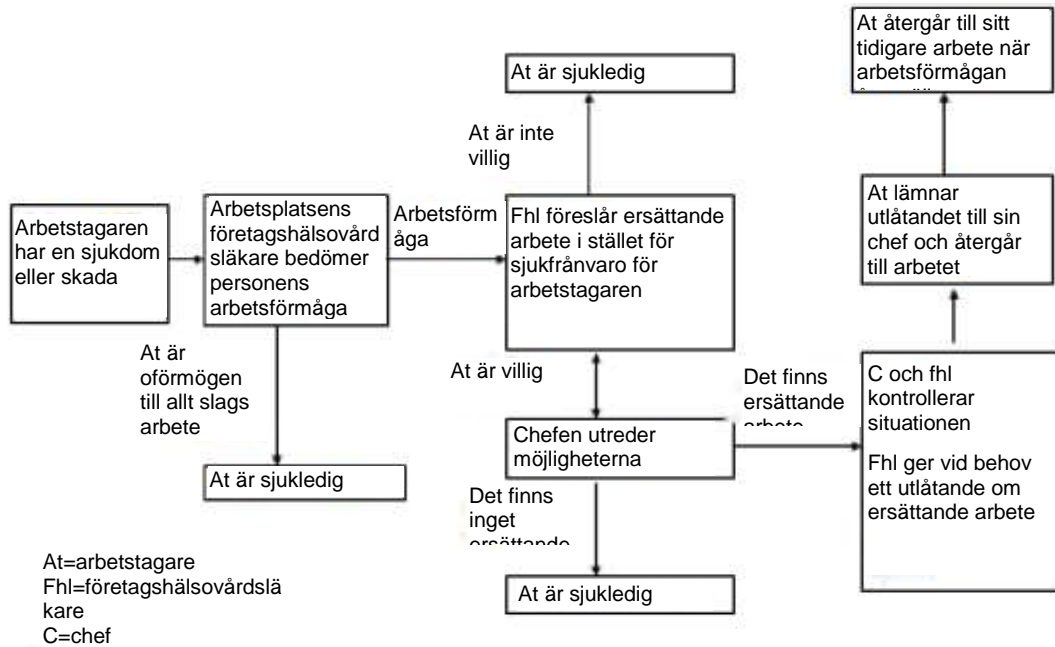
Arbetstagaren har en sjukdom eller skada

Arbetsplatsens företagshälsovårdsläkare bedömer personens arbetsförmåga

Arbetsförmåga

At är oförmögen till allt slags arbete

At är sjukledig

At är inte villig

At är sjukledig

Fhl föreslår ersättande arbete i stället för sjukfrånvaro för arbetstagaren

At är villig

Chefen utreder möjligheterna

Det finns inget ersättande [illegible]

At är sjukledig

Det finns ersättande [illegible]

C och fhl kontrollerar situationen

Fhl ger vid behov ett utlåtande om ersättande arbete

At lämnar utlåtandet till sin chef och återgår till arbetet

At återgår till sitt tidigare arbete när arbetsförmågan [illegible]

At=arbetstagare
Fhl=företagshälsovårdsläkare
C=chef